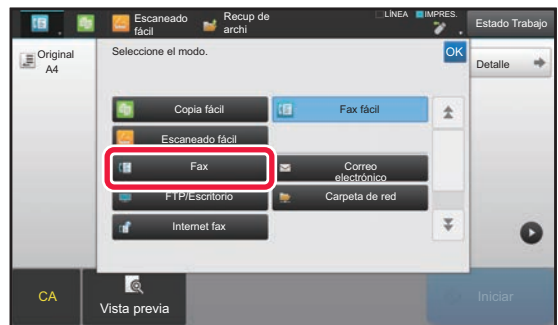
Escaneado fácil
Recup de archi
LÍNEA
IMPRES.
Estado Trabajo
Original
A4
Seleccione el modo.
OK
Detalle
Copia fácil
Fax fácil
Escaneado fácil
Fax
Correo electrónico
FTP/Escritorio
Carpeta de red
Internet fax
CA
Vista previa
Iniciar